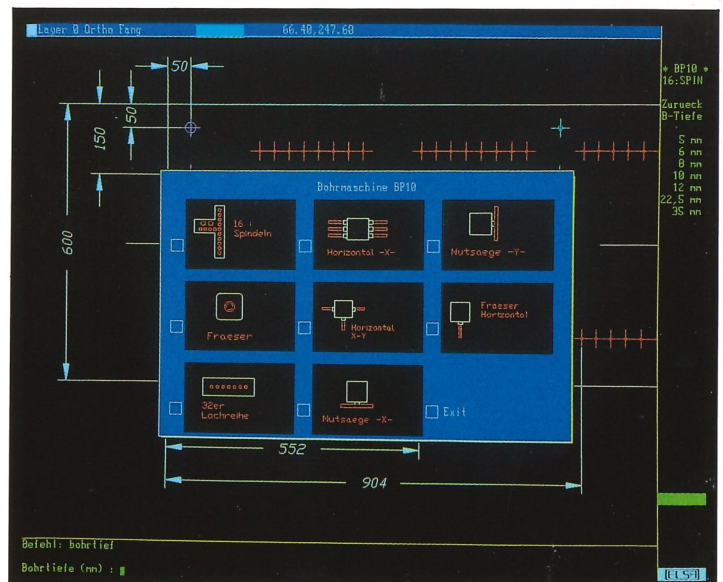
Layer 0 Ortho Fang 66.40,247.60

* BP10 *
16:SPIN

Zurueck
B-Tiefe

5 mm
6 mm
8 mm
10 mm
12 mm
22,5 mm
35 mm

50

50

150

600

Bohrmaschine BP10

16 : Spindeln

Horizontal -X-

Nutsaege -Y-

Fraeser

Horizontal X-Y

Fraeser Horizontal

32er Lochreihe

Nutsaege -X-

Exit

552

904

Befehl: bohrtief

Bohrtiefe (mm) :

ELSA